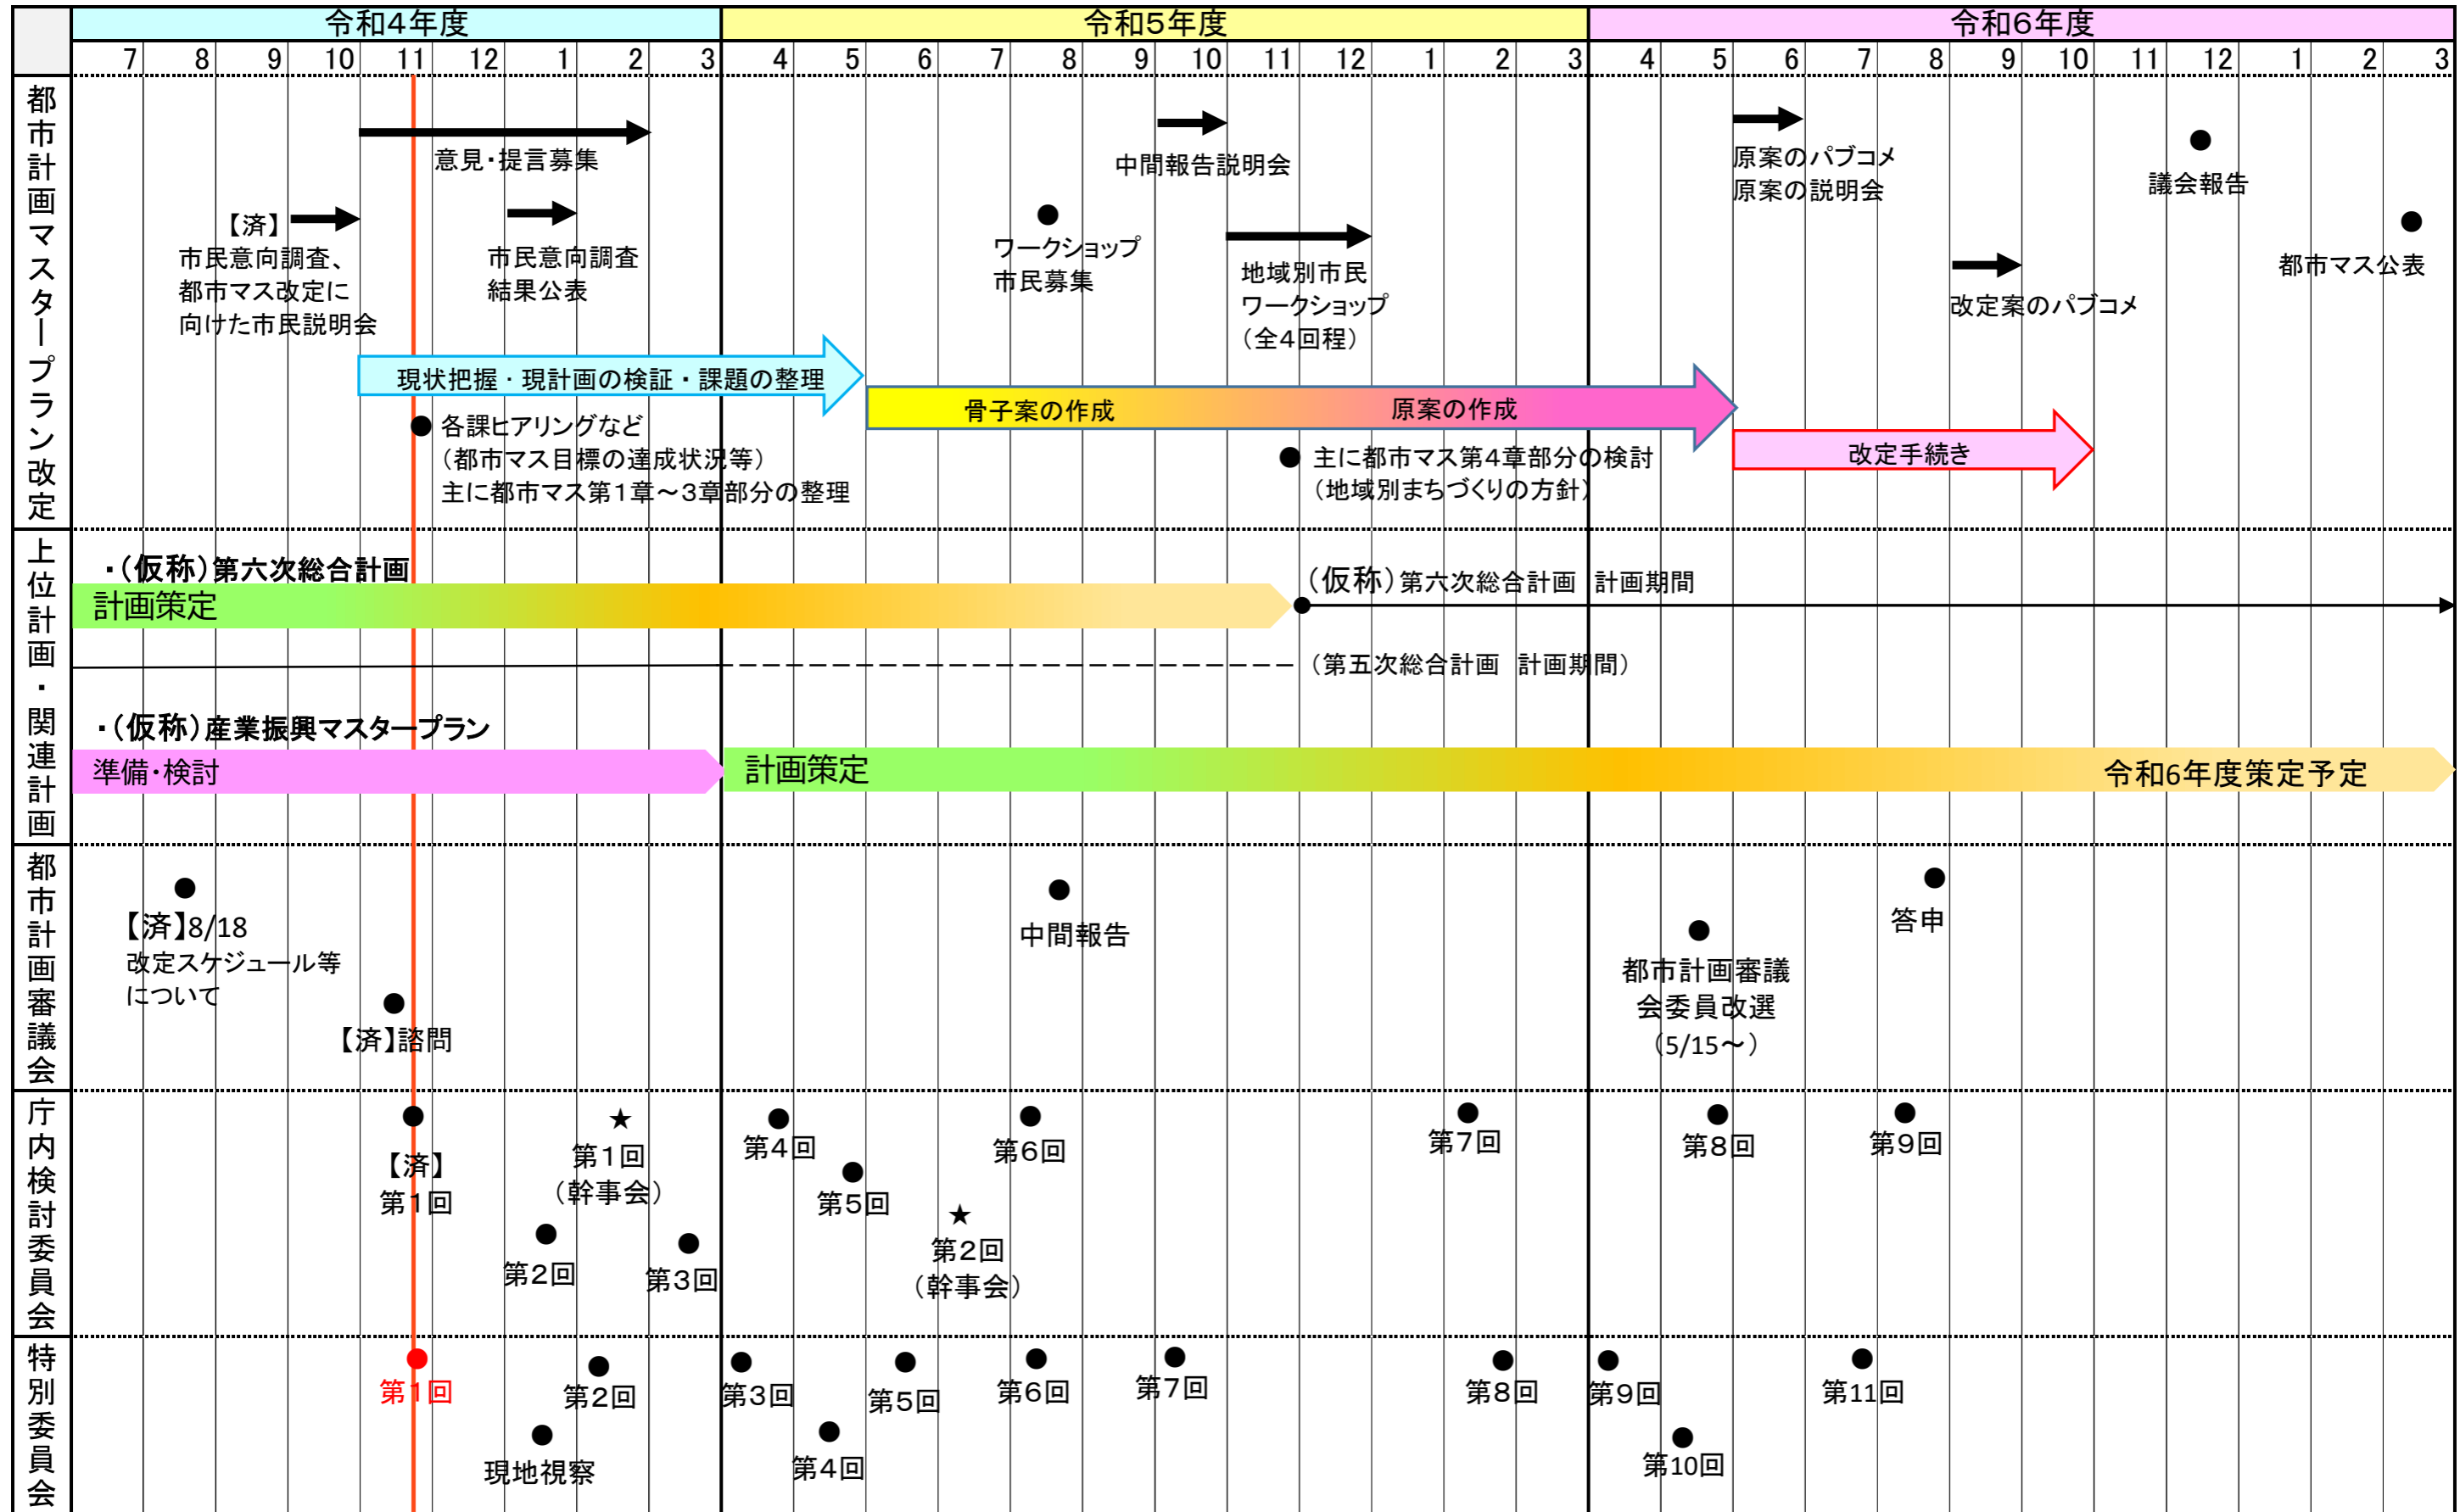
令和4年度 令和5年度 令和6年度

7 8 9 10 11 12 1 2 3 4 5 6 7 8 9 10 11 12 1 2 3 4 5 6 7 8 9 10 11 12 1 2 3

都市計画マスタープラン改定

意見・提言募集

【済】
市民意向調査、
都市マス改定に
向けた市民説明会

市民意向調査
結果公表

中間報告説明会

ワークショップ
市民募集

地域別市民
ワークショップ
（全4回程）

原案のパブコメ
原案の説明会

議会報告

都市マス公表

改定案のパブコメ

現状把握・現計画の検証・課題の整理

骨子案の作成 原案の作成

改定手続き

各課ヒアリングなど
（都市マス目標の達成状況等）
主に都市マス第1章～3章部分の整理

主に都市マス第4章部分の検討
（地域別まちづくりの方針）

上位計画・関連計画

・（仮称）第六次総合計画
計画策定

（仮称）第六次総合計画 計画期間

（第五次総合計画 計画期間）

・（仮称）産業振興マスタープラン
準備・検討
計画策定
令和6年度策定予定

都市計画審議会

【済】8/18
改定スケジュール等
について

【済】諮問

中間報告

都市計画審議
会委員改選
（5/15～）

答申

庁内検討委員会

【済】
第1回

★
第1回
（幹事会）

第2回

第3回

第4回

第5回

第6回

★
第2回
（幹事会）

第7回

第8回

第9回

特別委員会

第1回

第2回

現地視察

第3回

第4回

第5回

第6回

第7回

第8回

第9回

第10回

第11回